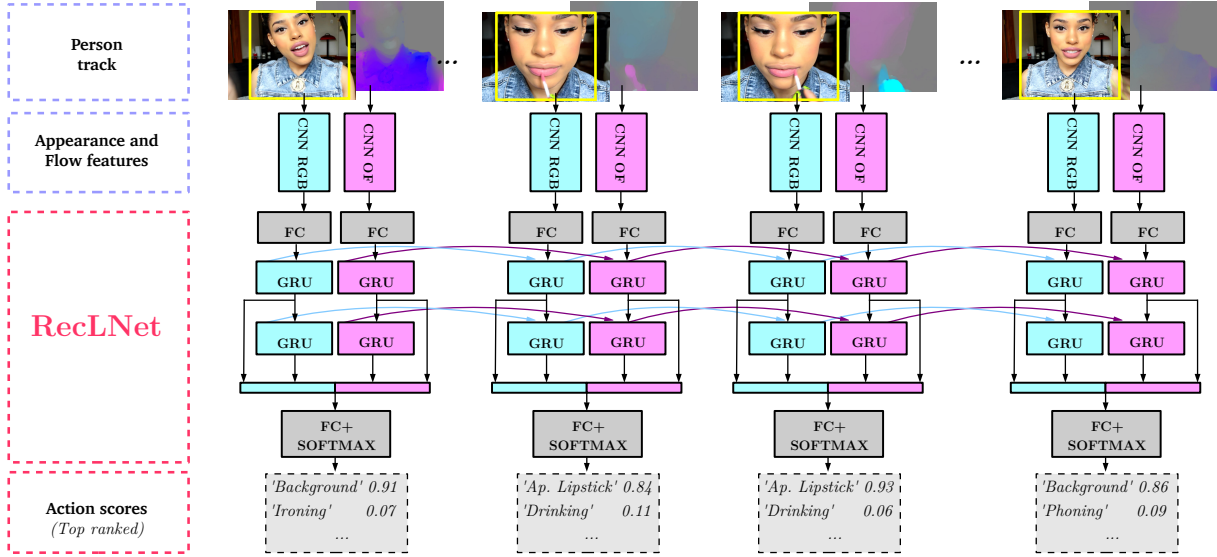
Person track

Appearance and Flow features

RecLNet

Action scores
(Top ranked)

...

...

CNN RGB

CNN OF

CNN RGB

CNN OF

CNN RGB

CNN OF

CNN RGB

CNN OF

FC

FC

FC

FC

FC

FC

FC

FC

GRU

GRU

GRU

GRU

GRU

GRU

GRU

GRU

GRU

GRU

GRU

GRU

GRU

GRU

GRU

GRU

FC+ SOFTMAX

FC+ SOFTMAX

FC+ SOFTMAX

FC+ SOFTMAX

'Background' 0.91
'Ironing' 0.07
...

'Ap. Lipstick' 0.84
'Drinking' 0.11
...

'Ap. Lipstick' 0.93
'Drinking' 0.06
...

'Background' 0.86
'Phoning' 0.09
...